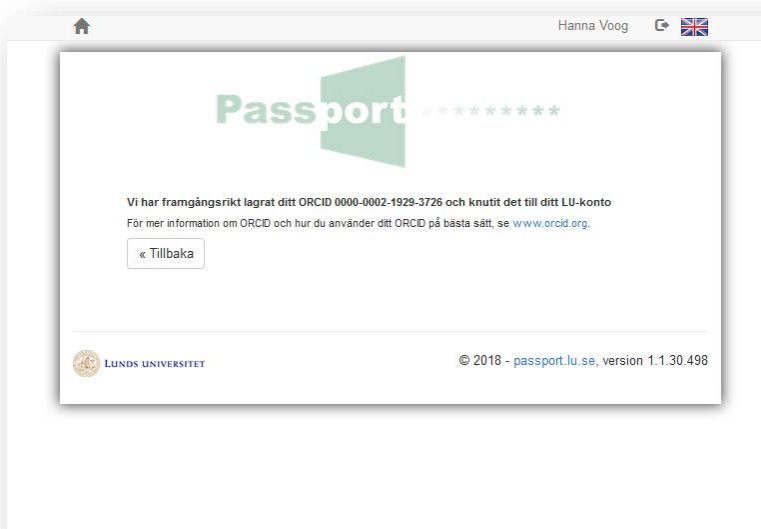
Hanna Voog

Passport ********

Vi har framgångsrikt lagrat ditt ORCID 0000-0002-1929-3726 och knutit det till ditt LU-konto

För mer information om ORCID och hur du använder ditt ORCID på bästa sätt, se www.orcid.org.

« Tillbaka

Lunds universitet

© 2018 - passport.lu.se, version 1.1.30.498